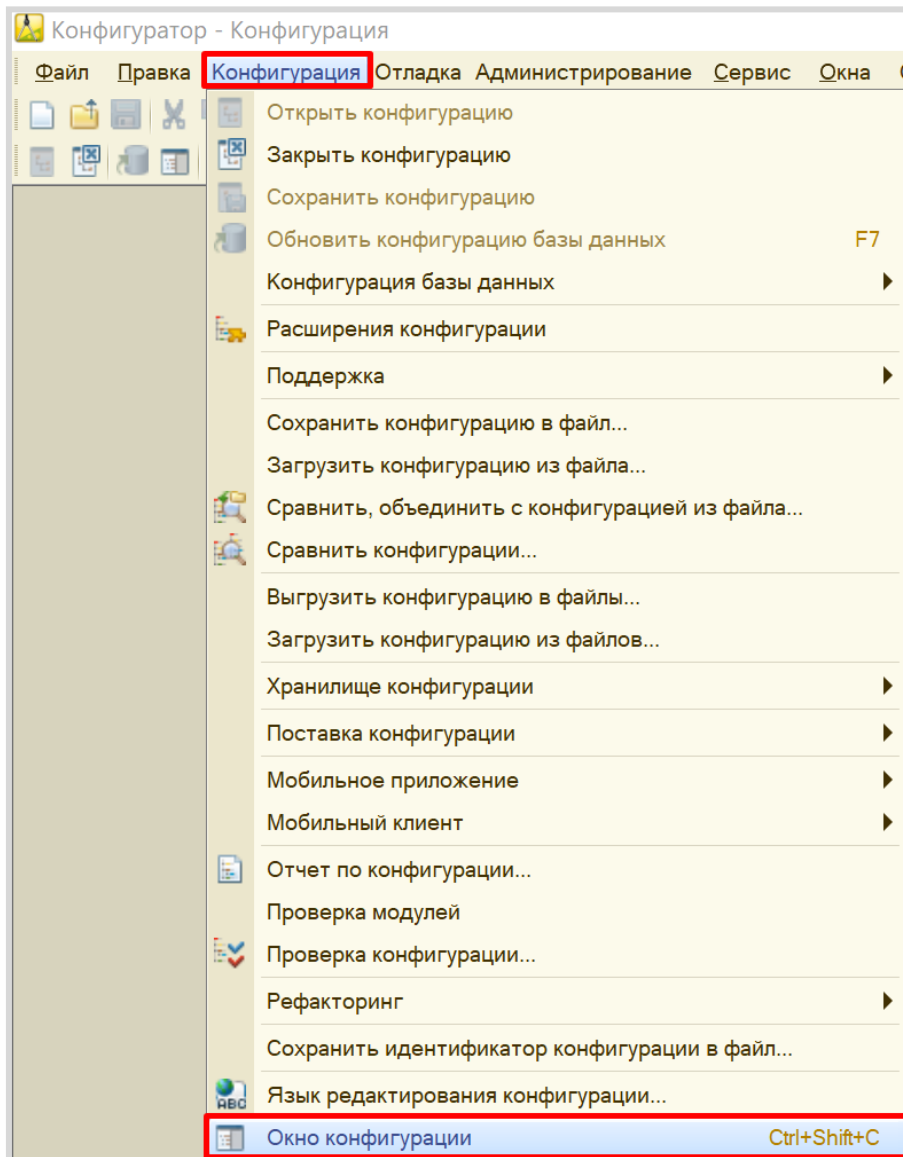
Конфигуратор - Конфигурация

Файл Правка Конфигурация Отладка Администрирование Сервис Окна

Открыть конфигурацию
Закрыть конфигурацию
Сохранить конфигурацию
Обновить конфигурацию базы данных F7
Конфигурация базы данных
Расширения конфигурации
Поддержка
Сохранить конфигурацию в файл...
Загрузить конфигурацию из файла...
Сравнить, объединить с конфигурацией из файла...
Сравнить конфигурации...
Выгрузить конфигурацию в файлы...
Загрузить конфигурацию из файлов...
Хранилище конфигурации
Поставка конфигурации
Мобильное приложение
Мобильный клиент
Отчет по конфигурации...
Проверка модулей
Проверка конфигурации...
Рефакторинг
Сохранить идентификатор конфигурации в файл...
Язык редактирования конфигурации...
Окно конфигурации Ctrl+Shift+C